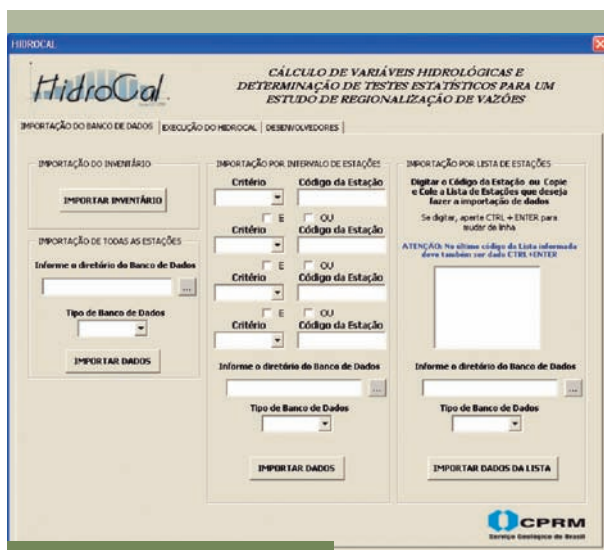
HIDROCAL

HidroCal

CÁLCULO DE VARIÁVEIS HIDROLÓGICAS E DETERMINAÇÃO DE TESTES ESTATÍSTICOS PARA UM ESTUDO DE REGIONALIZAÇÃO DE VAZÕES

IMPORTAÇÃO DO BANCO DE DADOS | EXECUÇÃO DO HIDROCAL | DESENVOLVEDORES

IMPORTAÇÃO DO INVENTÁRIO

IMPORTAR INVENTÁRIO

IMPORTAÇÃO DE TODAS AS ESTAÇÕES

Informe o diretório do Banco de Dados

...

Tipo de Banco de Dados

IMPORTAR DADOS

IMPORTAÇÃO POR INTERVALO DE ESTAÇÕES

Critério | Código da Estação

E | OU

Critério | Código da Estação

E | OU

Critério | Código da Estação

E | OU

Critério | Código da Estação

Informe o diretório do Banco de Dados

...

Tipo de Banco de Dados

IMPORTAR DADOS

IMPORTAÇÃO POR LISTA DE ESTAÇÕES

Digitar o Código da Estação ou Copie e Cole a Lista de Estações que deseja fazer a importação de dados

Se digitar, aperte CTRL + ENTER para mudar de linha

ATENÇÃO: No último código da Lista informada deve também ser dado CTRL+ENTER

Informe o diretório do Banco de Dados

...

Tipo de Banco de Dados

IMPORTAR DADOS DA LISTA

CPRM
Serviço Geológico do Brasil